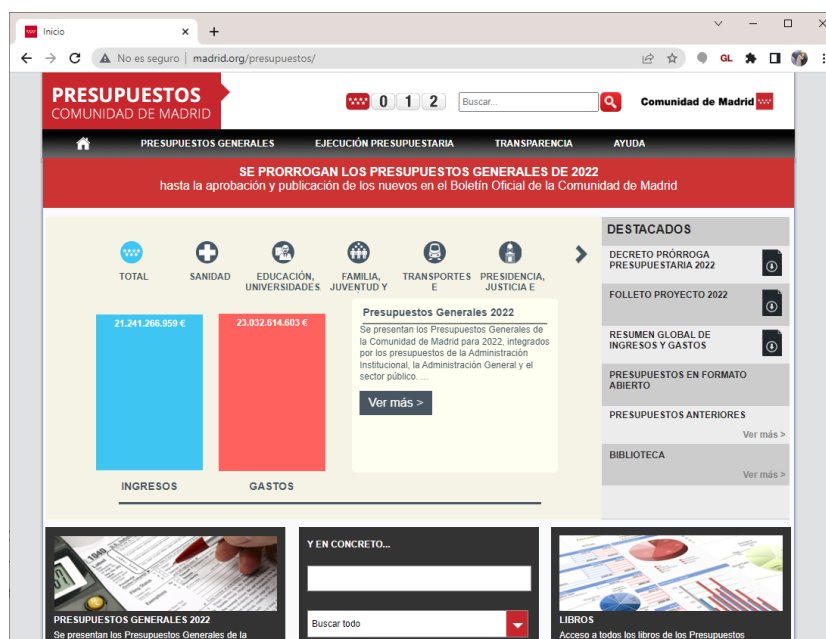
Inicio

No es seguro | madrid.org/presupuestos/

GL

PRESUPUESTOS
COMUNIDAD DE MADRID

0 1 2

Buscar...

Comunidad de Madrid

PRESUPUESTOS GENERALES EJECUCIÓN PRESUPUESTARIA TRANSPARENCIA AYUDA

SE PRORROGAN LOS PRESUPUESTOS GENERALES DE 2022
hasta la aprobación y publicación de los nuevos en el Boletín Oficial de la Comunidad de Madrid

TOTAL SANIDAD EDUCACIÓN, UNIVERSIDADES FAMILIA, JUVENTUD Y TRANSPORTES E PRESIDENCIA, JUSTICIA E

21.241.266.959 €

23.032.614.603 €

Presupuestos Generales 2022

Se presentan los Presupuestos Generales de la Comunidad de Madrid para 2022, integrados por los presupuestos de la Administración Institucional, la Administración General y el sector público. ...

Ver más >

INGRESOS GASTOS

DESTACADOS

DECRETO PRÓRROGA PRESUPUESTARIA 2022

FOLLETO PROYECTO 2022

RESUMEN GLOBAL DE INGRESOS Y GASTOS

PRESUPUESTOS EN FORMATO ABIERTO

PRESUPUESTOS ANTERIORES

Ver más >

BIBLIOTECA

Ver más >

PRESUPUESTOS GENERALES 2022
Se presentan los Presupuestos Generales de la

Y EN CONCRETO...

Buscar todo

LIBROS
Acceso a todos los libros de los Presupuestos